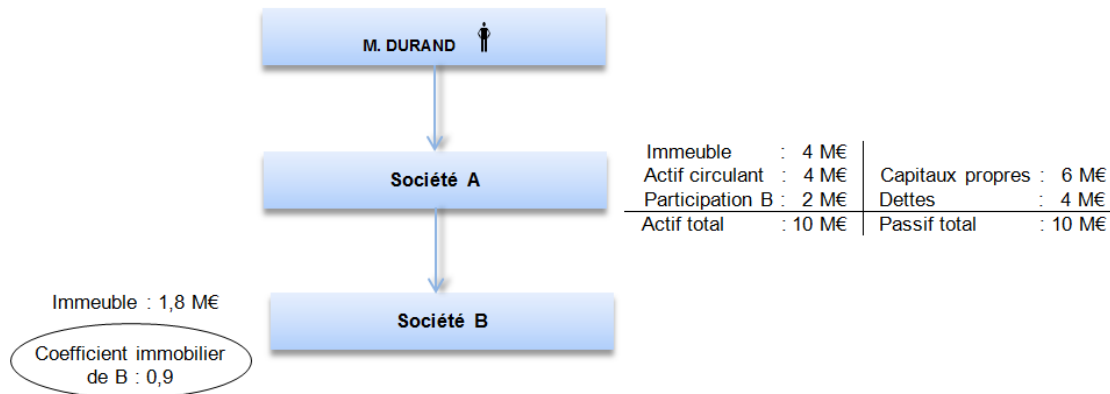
M. DURAND

Société A

| | |
|---|---|
| Immeuble : 4 M€ | |
| Actif circulant : 4 M€ | Capitaux propres : 6 M€ |
| Participation B : 2 M€ | Dettes : 4 M€ |
| Actif total : 10 M€ | Passif total : 10 M€ |

Immeuble : 1,8 M€

Société B

Coefficient immobilier de B : 0,9